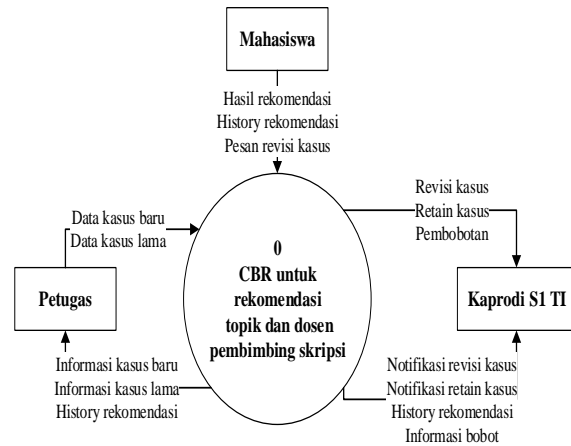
Mahasiswa

Hasil rekomendasi
History rekomendasi
Pesan revisi kasus

Data kasus baru
Data kasus lama

Revisi kasus
Retain kasus
Pembobotan

0
CBR untuk rekomendasi topik dan dosen pembimbing skripsi

Petugas

Kaprodi S1 TI

Informasi kasus baru
Informasi kasus lama
History rekomendasi

Notifikasi revisi kasus
Notifikasi retain kasus
History rekomendasi
Informasi bobot